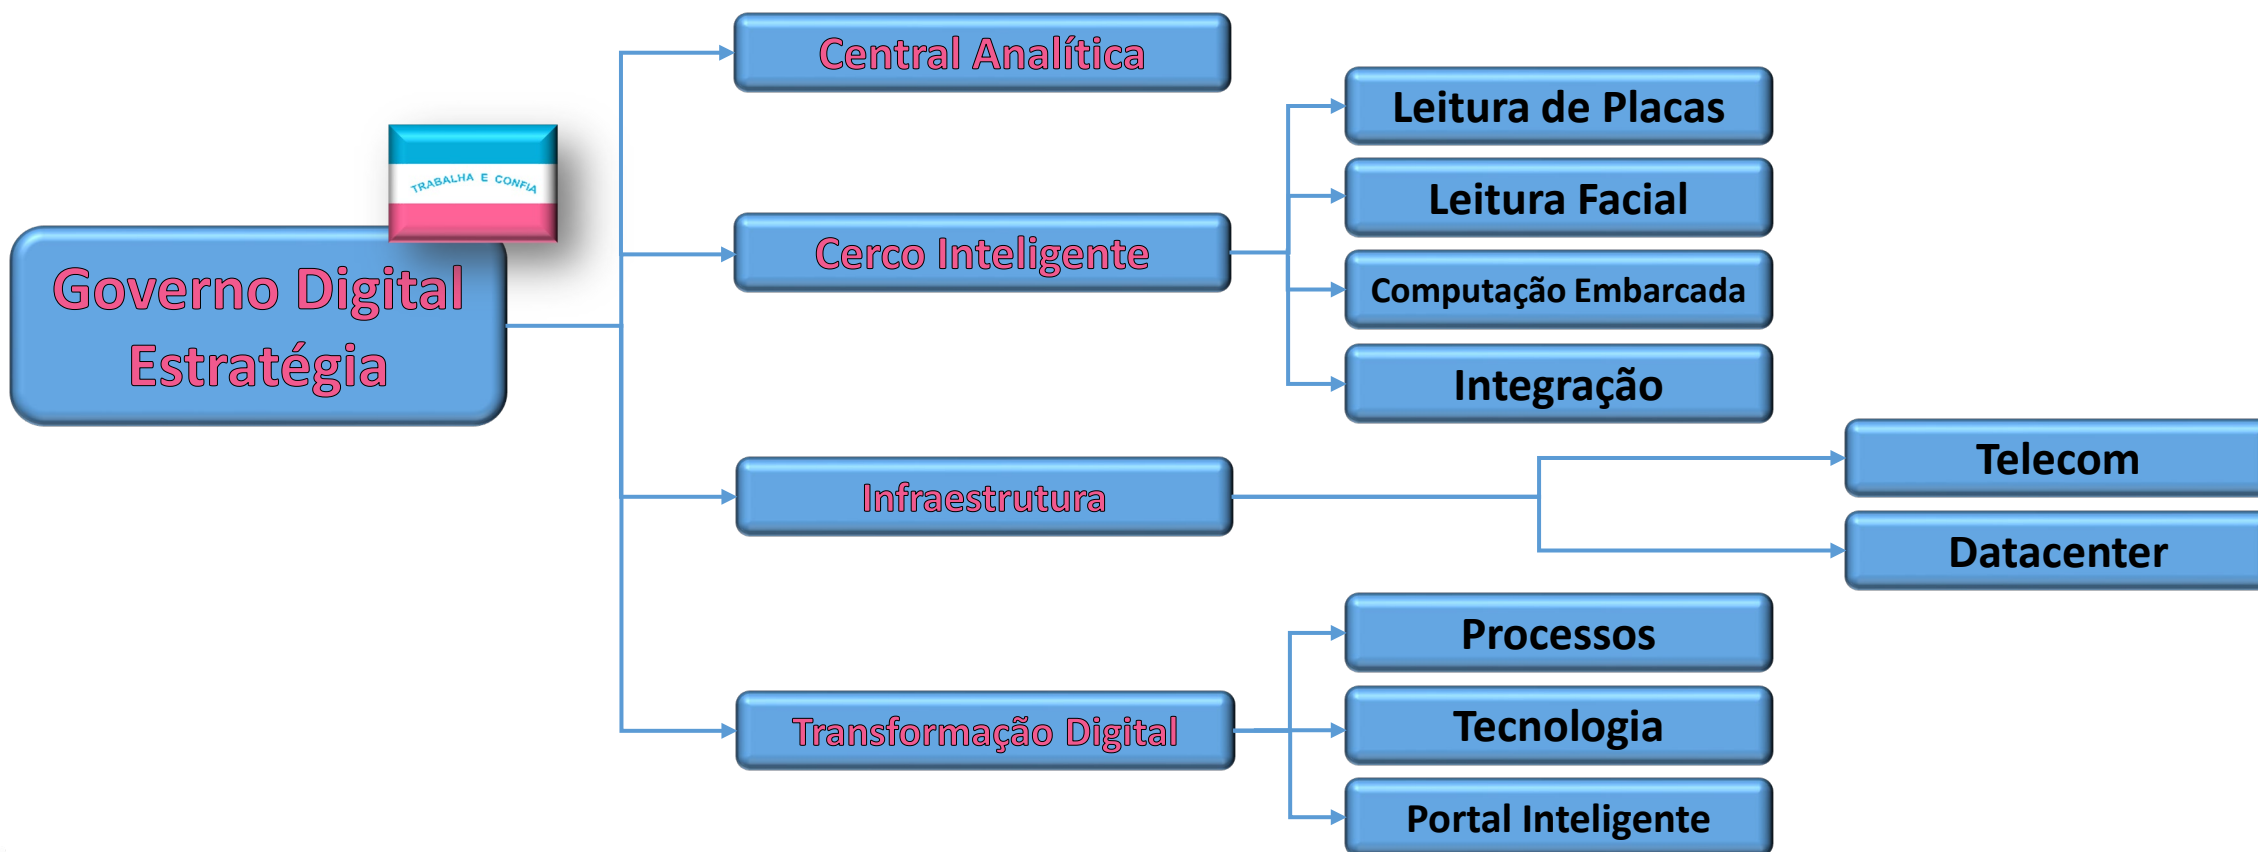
TRABALHA E CONFIA

Governo Digital Estratégia

Central Analítica

Cerco Inteligente

Leitura de Placas

Leitura Facial

Computação Embarcada

Integração

Infraestrutura

Telecom

Datacenter

Transformação Digital

Processos

Tecnologia

Portal Inteligente